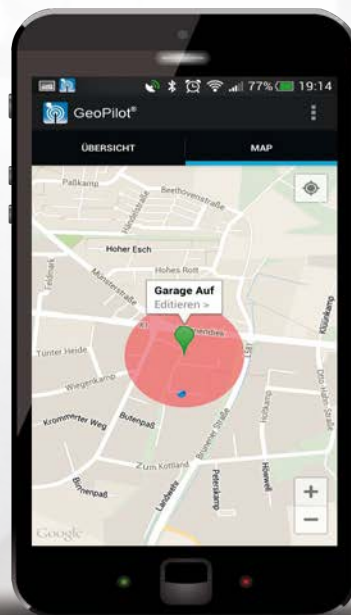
77% 19:14
GeoPilot®
ÜBERSICHT
MAP
Paßkamp
Beethovenstraße
Hoher Esch
Hohes Rott
Münsterstraße
Garage Auf
Editieren >
Tunter Heide
Wiegenkamp
Krommerter Weg
Butenpaß
Zum Kottland
Butenpad
Landwehr
Brunner Straße
Peterskamp
Hörwell
Klünkamp
Feldmark
+
−
Google